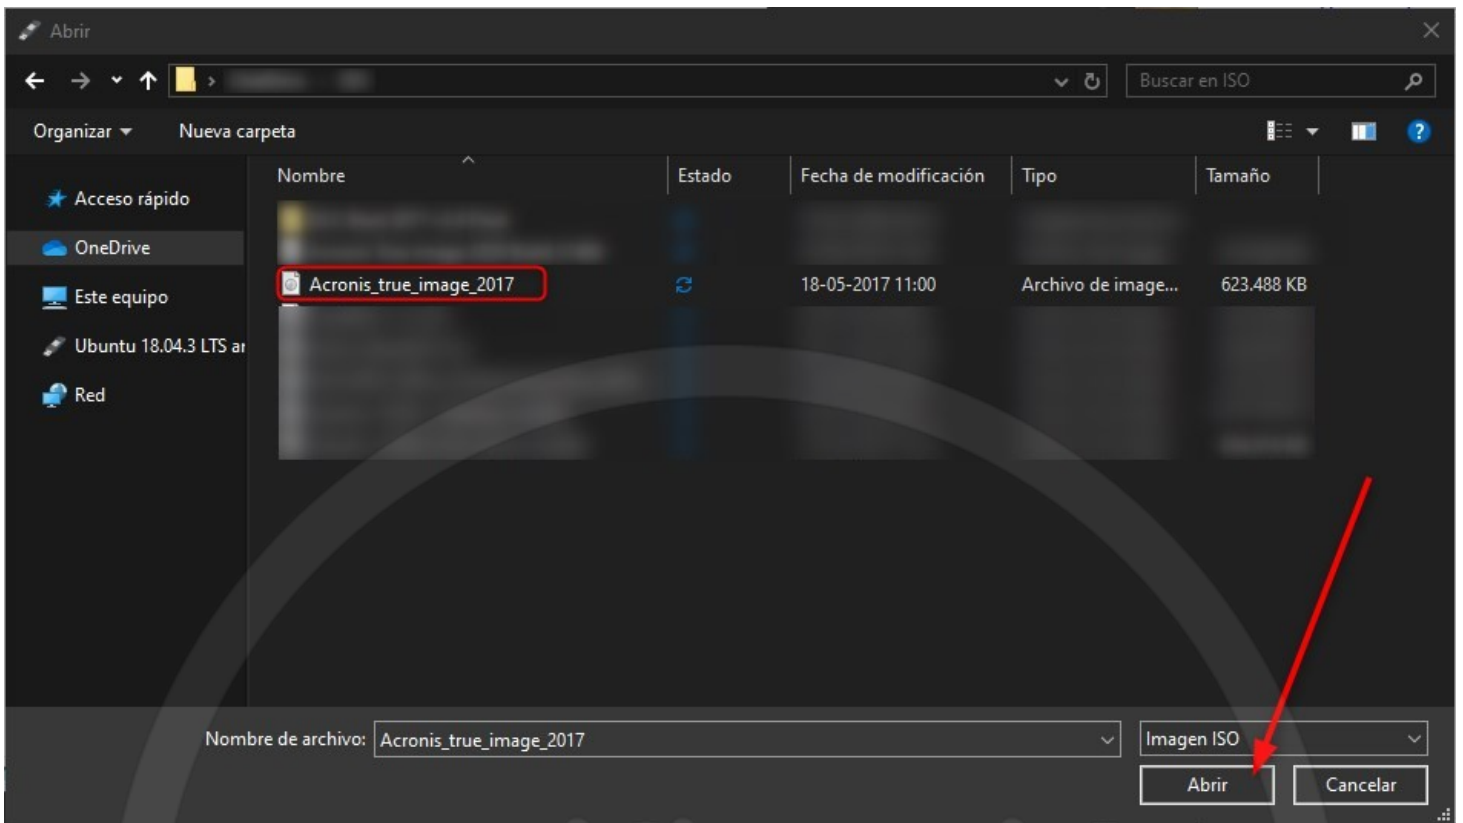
Abrir

Buscar en ISO

Organizar ▾ Nueva carpeta

Acceso rápido
OneDrive
Este equipo
Ubuntu 18.04.3 LTS ar
Red

| Nombre | Estado | Fecha de modificación | Tipo | Tamaño |
|---|---|---|---|---|
| Acronis_true_image_2017 | | 18-05-2017 11:00 | Archivo de image... | 623.488 KB |

Nombre de archivo: Acronis_true_image_2017

Imagen ISO

Abrir Cancelar